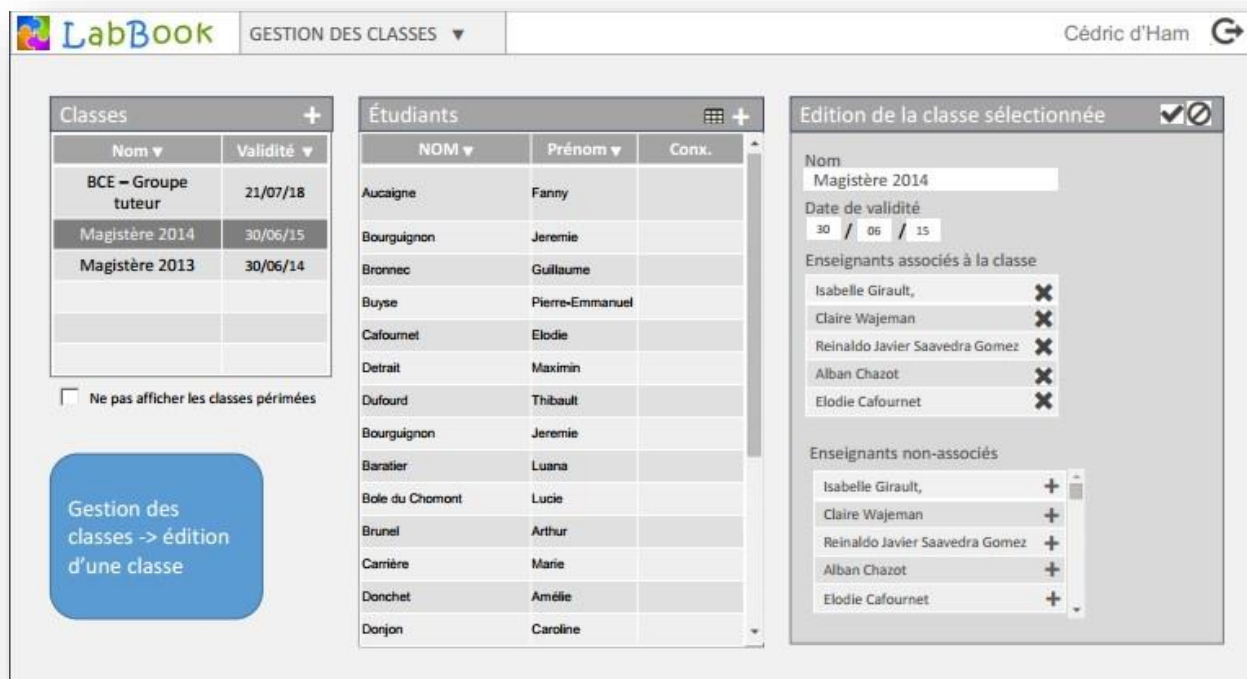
LabBook GESTION DES CLASSES ▼

Cédric d'Ham

Classes +

| Nom ▾ | Validité ▾ |
|---|---|
| BCE – Groupe tuteur | 21/07/18 |
| Magistère 2014 | 30/06/15 |
| Magistère 2013 | 30/06/14 |

Ne pas afficher les classes périmées

Gestion des classes -> édition d'une classe

Étudiants +

| NOM ▾ | Prénom ▾ | Conx. |
|---|---|---|
| Aucaigne | Fanny | |
| Bourguignon | Jeremie | |
| Bronnec | Guillaume | |
| Buyse | Pierre-Emmanuel | |
| Cafournet | Elodie | |
| Detrait | Maximin | |
| Dufourd | Thibault | |
| Bourguignon | Jeremie | |
| Baratier | Luana | |
| Bole du Chomont | Lucie | |
| Brunel | Arthur | |
| Carrière | Marie | |
| Donchet | Amélie | |
| Donjon | Caroline | |

Edition de la classe sélectionnée

Nom
Magistère 2014
Date de validité
30 / 06 / 15
Enseignants associés à la classe
Isabelle Girault,
Claire Wajeman
Reinaldo Javier Saavedra Gomez
Alban Chazot
Elodie Cafournet

Enseignants non-associés
Isabelle Girault,
Claire Wajeman
Reinaldo Javier Saavedra Gomez
Alban Chazot
Elodie Cafournet